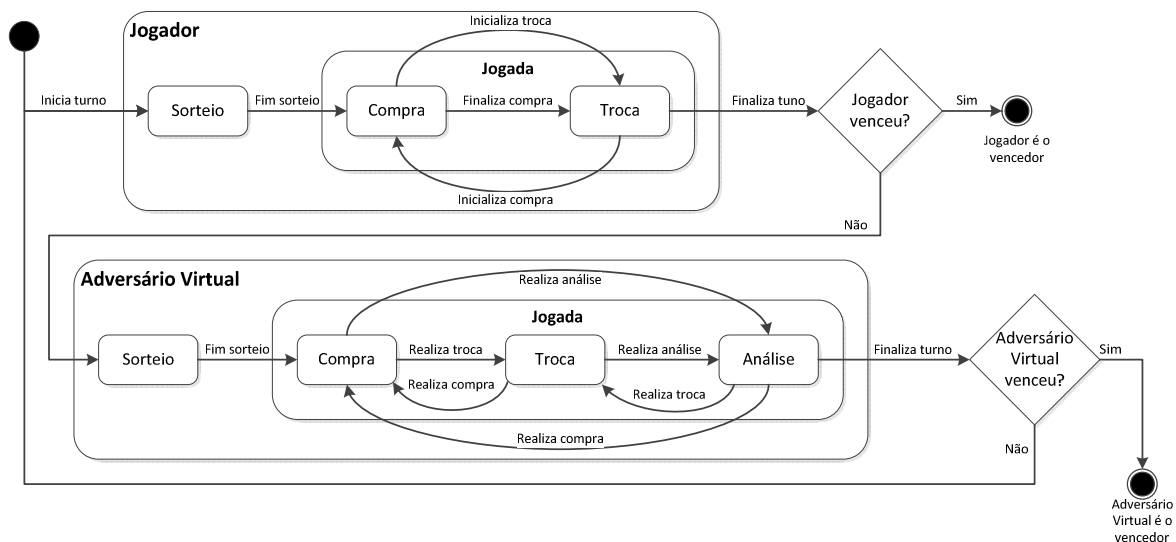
Jogador

Inicializa troca

Jogada

Inicia turno

Sorteio

Fim sorteio

Compra

Finaliza compra

Troca

Finaliza tuno

Jogador venceu?

Sim

Jogador é o vencedor

Inicializa compra

Não

Adversário Virtual

Realiza análise

Jogada

Sorteio

Fim sorteio

Compra

Realiza troca

Troca

Realiza análise

Análise

Finaliza turno

Adversário Virtual venceu?

Sim

Realiza compra

Realiza troca

Realiza compra

Não

Adversário Virtual é o vencedor